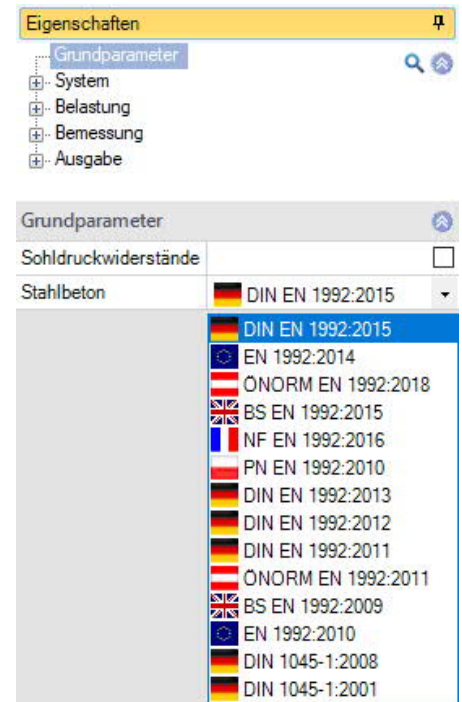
Eigenschaften

Grundparameter
System
Belastung
Bemessung
Ausgabe

Grundparameter

Sohldruckwiderstände

Stahlbeton

DIN EN 1992:2015

DIN EN 1992:2015
EN 1992:2014
ÖNORM EN 1992:2018
BS EN 1992:2015
NF EN 1992:2016
PN EN 1992:2010
DIN EN 1992:2013
DIN EN 1992:2012
DIN EN 1992:2011
ÖNORM EN 1992:2011
BS EN 1992:2009
EN 1992:2010
DIN 1045-1:2008
DIN 1045-1:2001